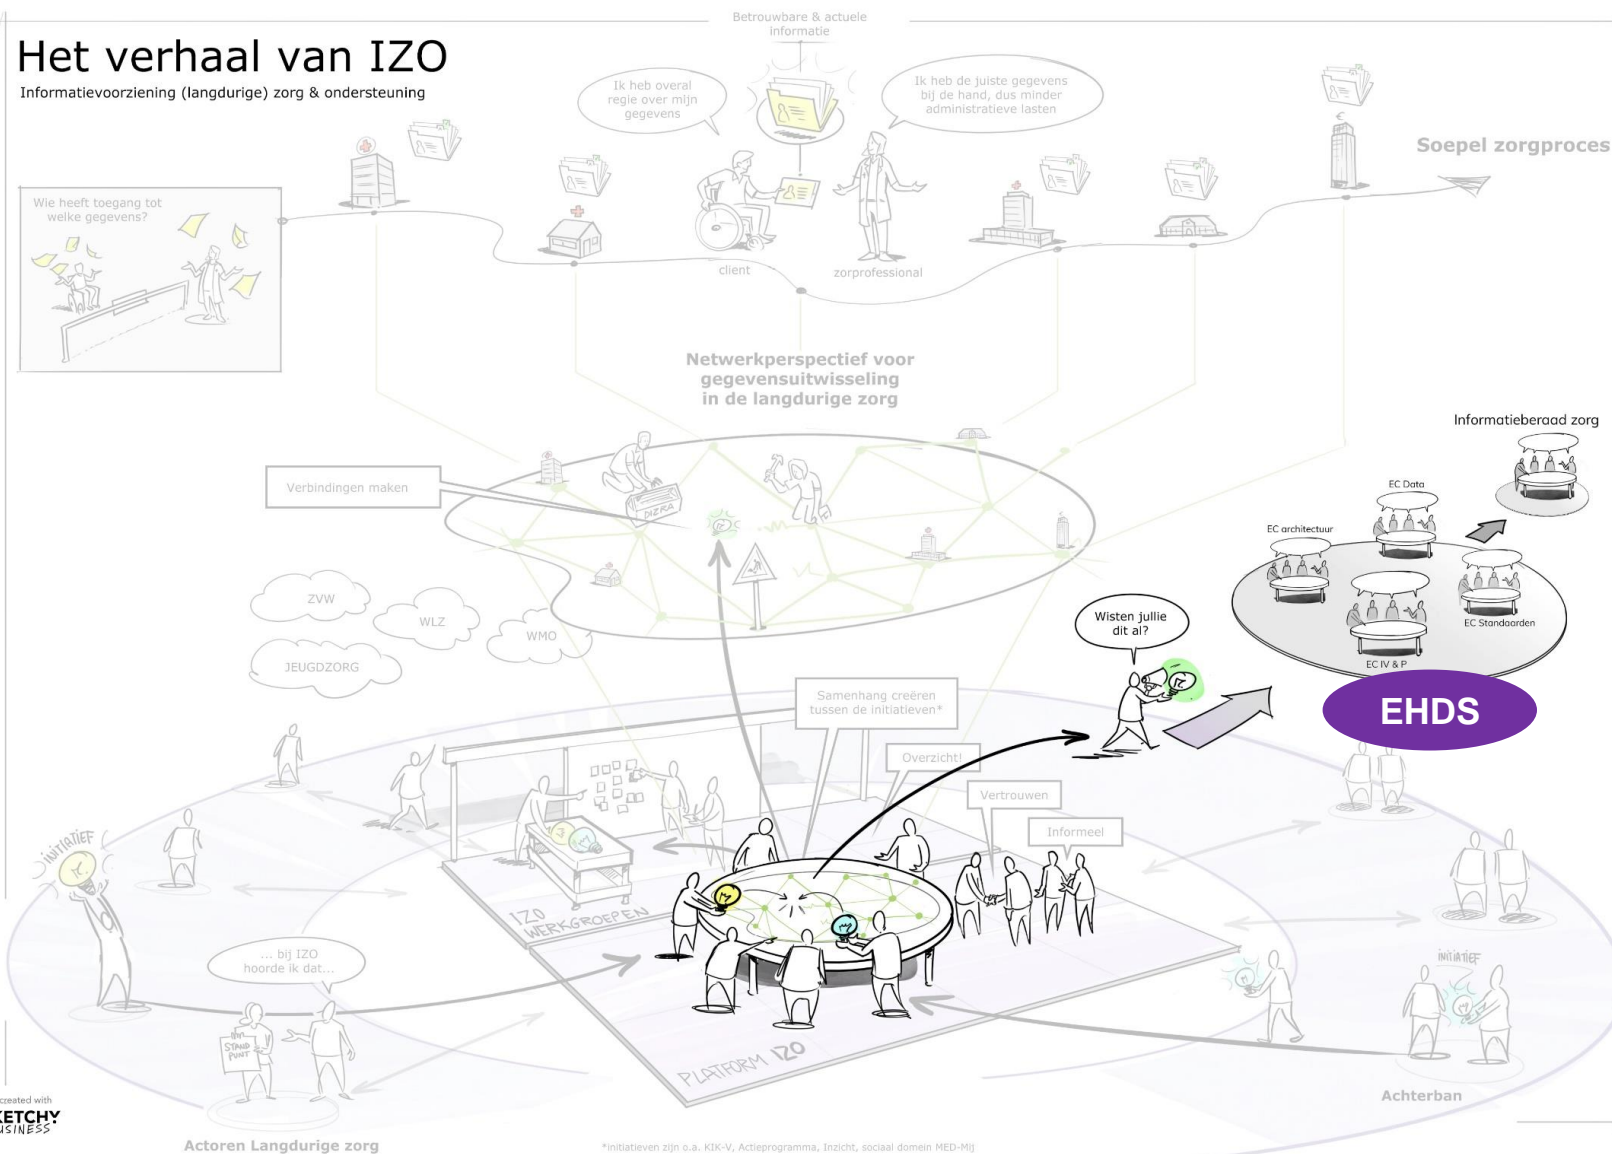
Het verhaal van IZO
Informatievoorziening (langdurige) zorg & ondersteuning

Betrouwbare & actuele informatie

Ik heb overal regie over mijn gegevens

Ik heb de juiste gegevens bij de hand, dus minder administratieve lasten

Soepel zorgproces

Wie heeft toegang tot welke gegevens?

client

zorprofessional

Netwerkperspectief voor gegevensuitwisseling in de langdurige zorg

Informatieberaad zorg

EC Data

EC architectuur

EC Standaarden

EC IV & P

EHDS

Verbindingen maken

DIZRA

ZVW

WLZ

WMO

JEUGDZORG

Wisten jullie dit al?

Samenhang creëren tussen de initiatieven*

Overzicht!

Vertrouwen

Informeel

INITIATIEF

IZO WERKGROEPEN

... bij IZO hoorde ik dat...

STAND PUNT

PLATFORM IZO

INITIATIEF

Achterban

created with
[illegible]ETCHY
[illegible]SINESS

Actoren Langdurige zorg

*initiatieven zijn o.a. KIK-V, Actieprogramma, Inzicht, sociaal domein MED-MIJ